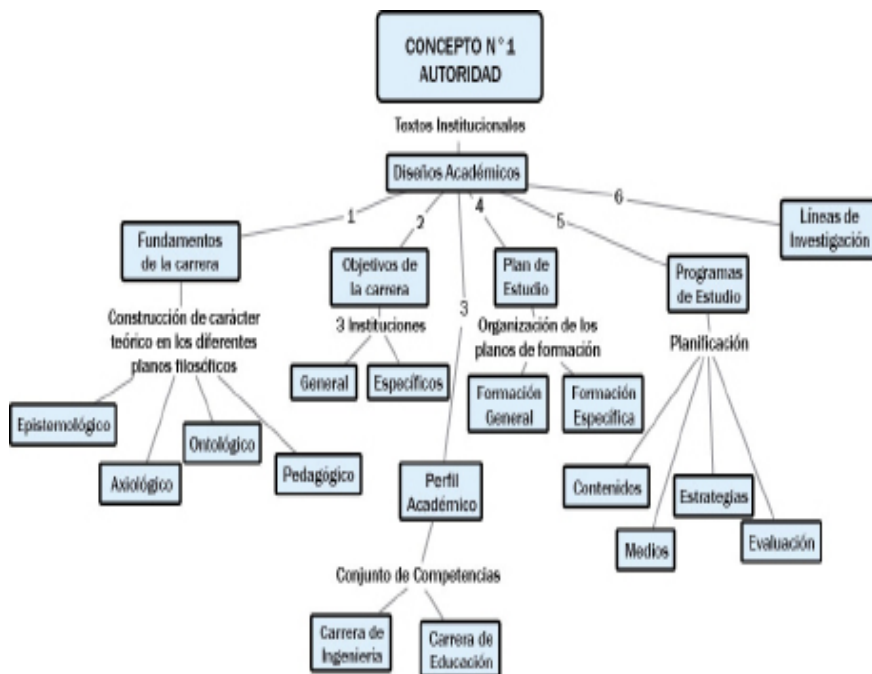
CONCEPTO N° 1
AUTORIDAD

Textos Institucionales

Diseños Académicos

1
Fundamentos de la carrera

Construcción de carácter teórico en los diferentes planos filosóficos

Epistemológico

Axiológico

Ontológico

Pedagógico

2
Objetivos de la carrera

3 Instituciones

General

Específicos

3
Perfil Académico

Conjunto de Competencias

Carrera de Ingeniería

Carrera de Educación

4
Plan de Estudio

Organización de los planos de formación

Formación General

Formación Específica

5
Programas de Estudio

Planificación

Contenidos

Medios

Estrategias

Evaluación

6
Líneas de Investigación